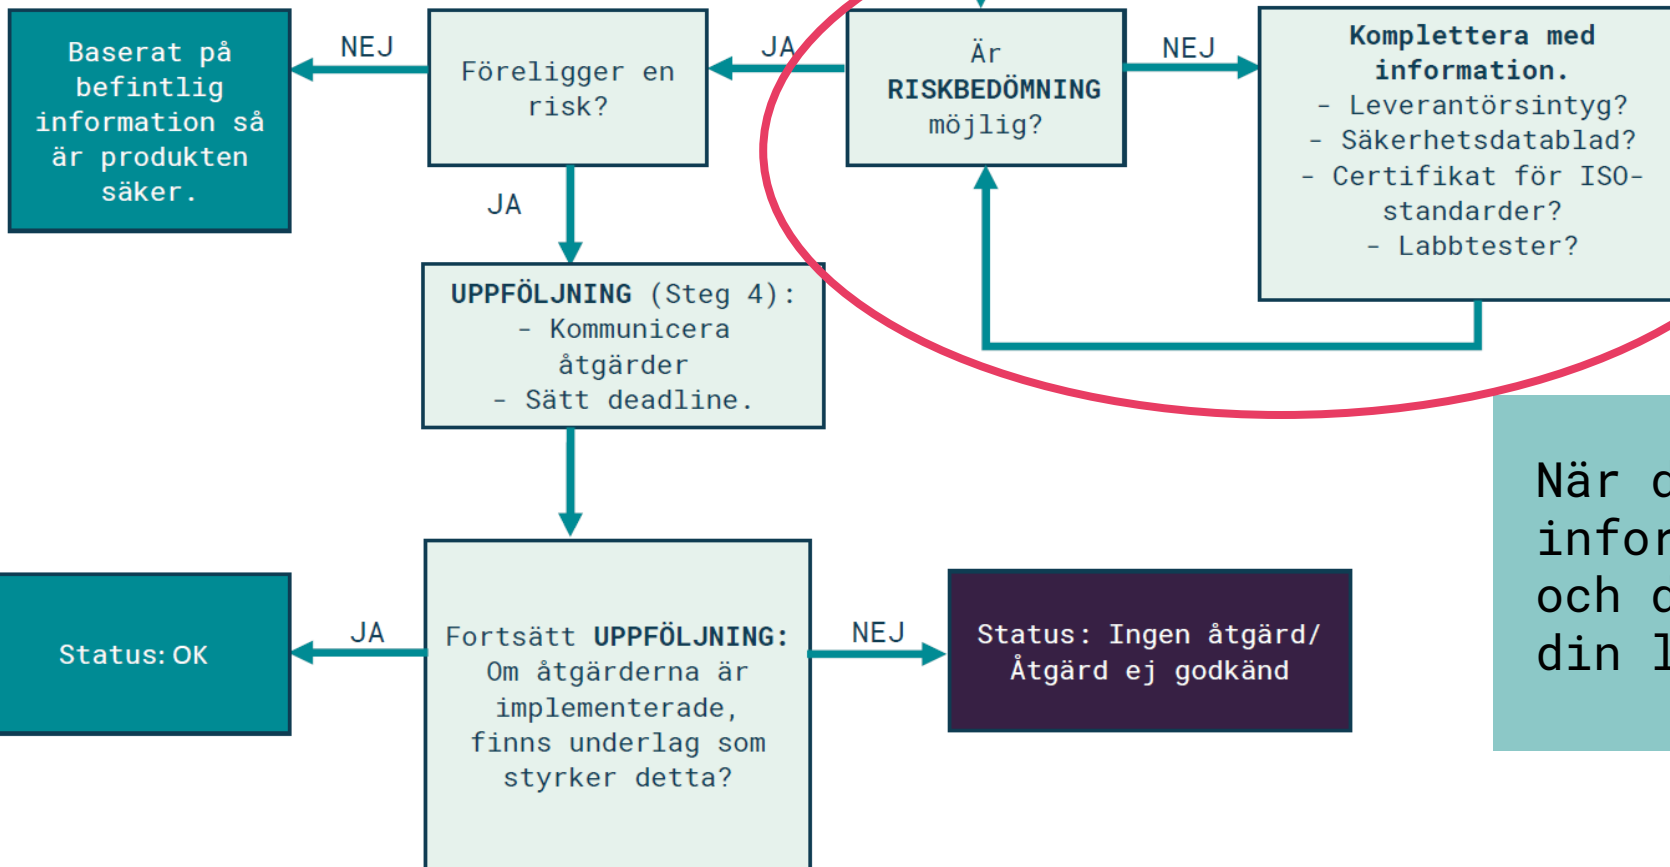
Baserat på befintlig information så är produkten säker.

NEJ

Föreligger en risk?

JA

Är RISKBEDÖMNING möjlig?

NEJ

Komplettera med information.
- Leverantörsintyg?
- Säkerhetsdatablad?
- Certifikat för ISO-standarder?
- Labbtester?

JA

UPPFÖLJNING (Steg 4):
- Kommunicera åtgärder
- Sätt deadline.

Status: OK

JA

Fortsätt UPPFÖLJNING: Om åtgärderna är implementerade, finns underlag som styrker detta?

NEJ

Status: Ingen åtgärd/ Åtgärd ej godkänd

När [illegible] infor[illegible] och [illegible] din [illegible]